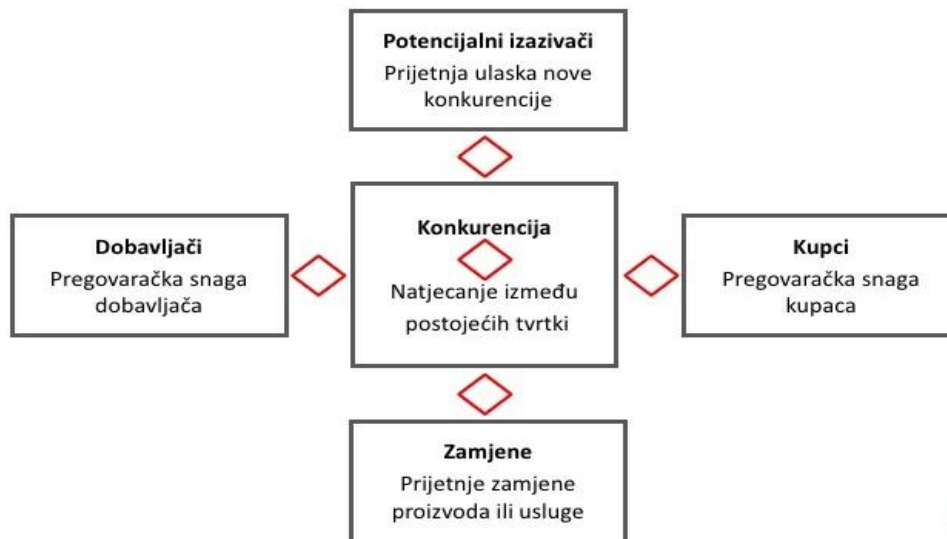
**Potencijalni izazivači**
Prijetnja ulaska nove konkurencije

**Dobavljači**
Pregovaračka snaga dobavljača

**Konkurencija**
Natjecanje između postojećih tvrtki

**Kupci**
Pregovaračka snaga kupaca

**Zamjene**
Prijetnje zamjene proizvoda ili usluge